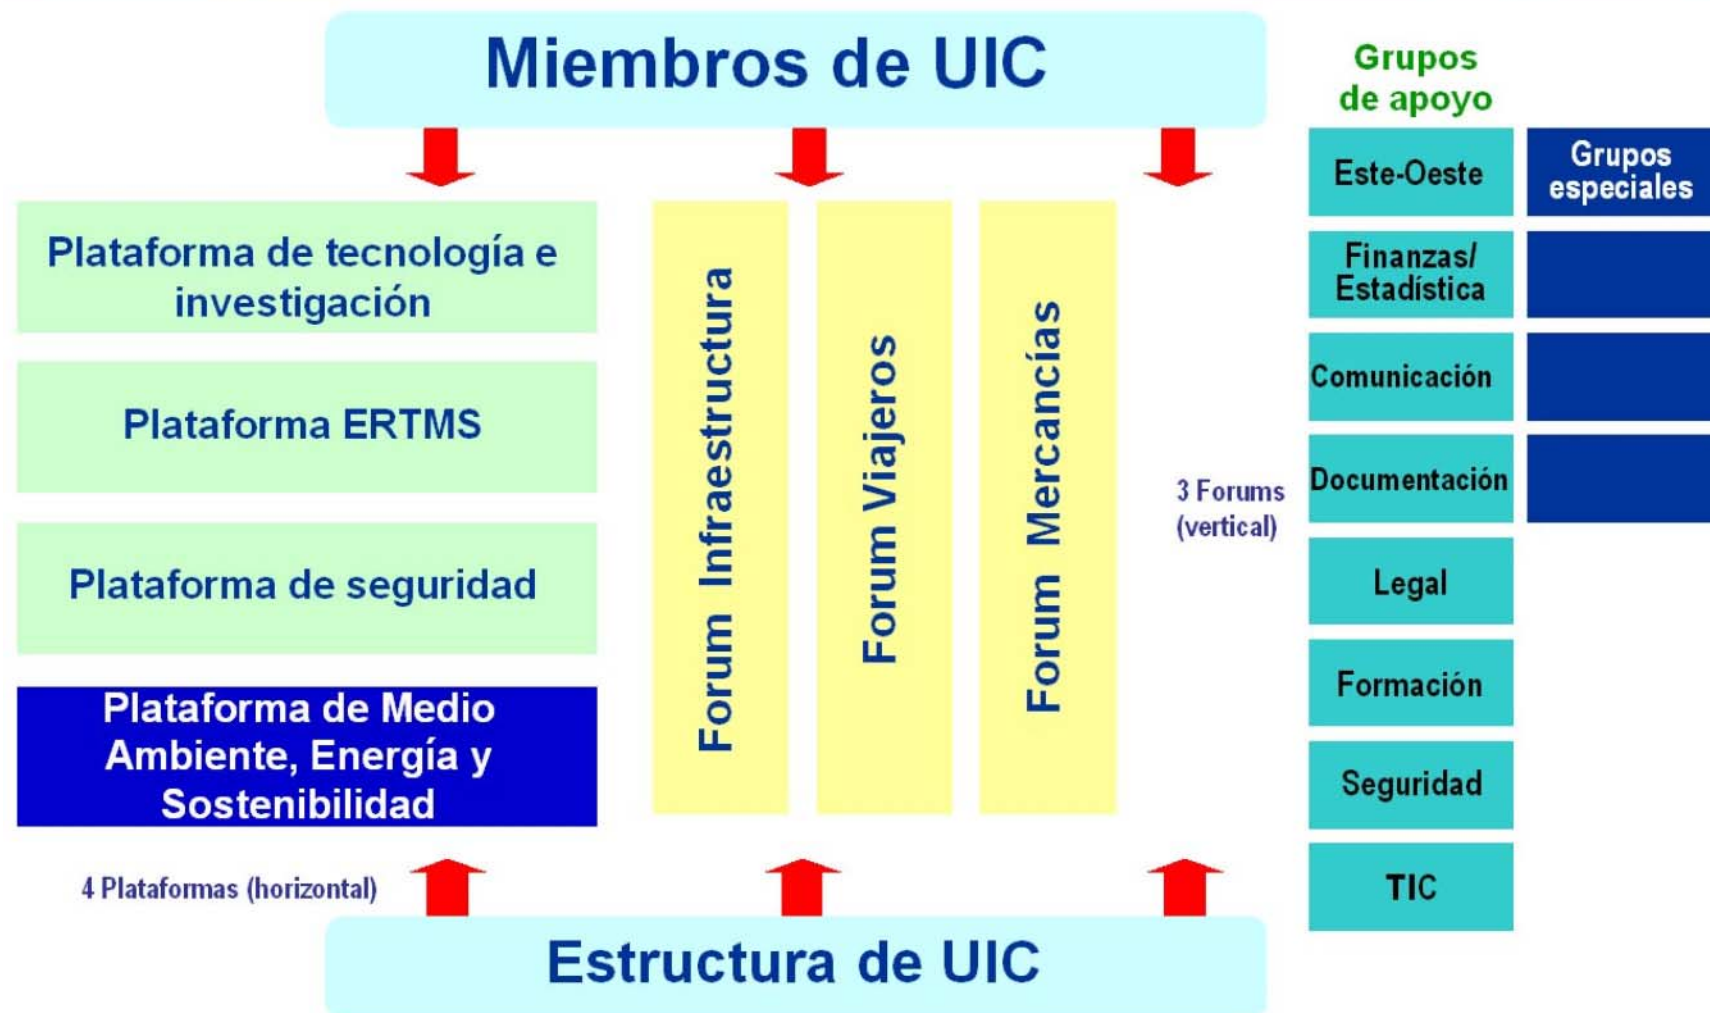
Miembros de UIC

Grupos de apoyo

Este-Oeste

Grupos especiales

Finanzas/ Estadística

Comunicación

Documentación

Legal

Formación

Seguridad

TIC

Plataforma de tecnología e investigación

Plataforma ERTMS

Plataforma de seguridad

Plataforma de Medio Ambiente, Energía y Sostenibilidad

Forum Infraestructura

Forum Viajeros

Forum Mercancías

3 Forums (vertical)

4 Plataformas (horizontal)

Estructura de UIC